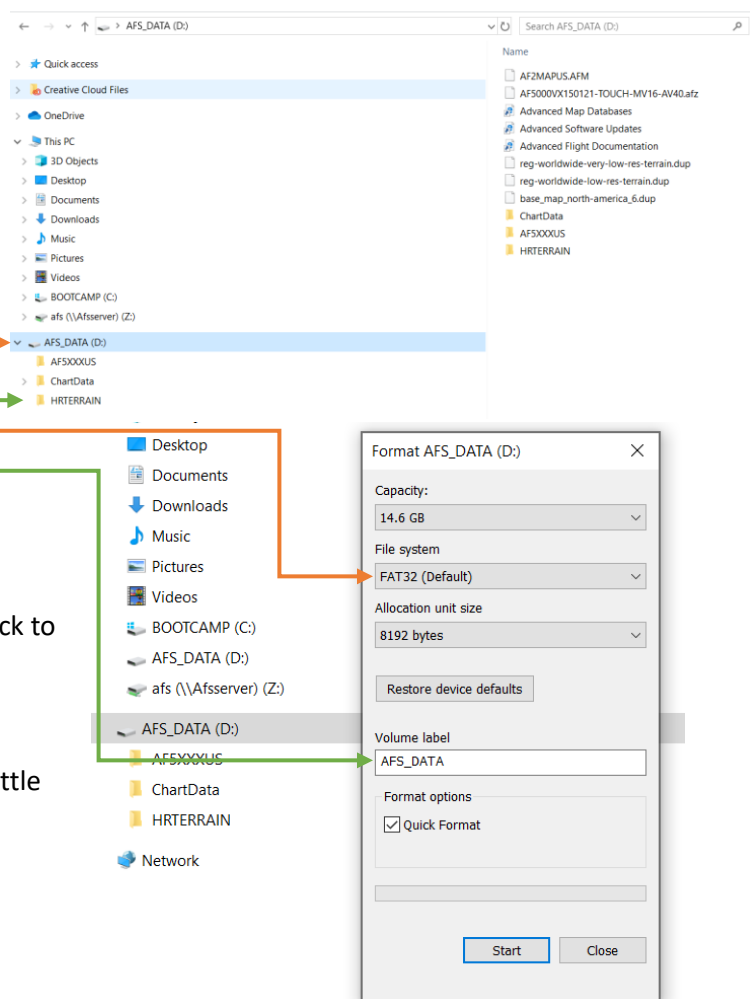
← → ↑ > AFS_DATA (D:)
Search AFS_DATA (D:)

Quick access
Creative Cloud Files
OneDrive
This PC
3D Objects
Desktop
Documents
Downloads
Music
Pictures
Videos
BOOTCAMP (C:)
afs (\\Afsserver) (Z:)
AFS_DATA (D:)
AF5XXXUS
ChartData
HRTERRAIN

Name
AF2MAPUS.AFM
AF5000VX150121-TOUCH-MV16-AV40.afz
Advanced Map Databases
Advanced Software Updates
Advanced Flight Documentation
reg-worldwide-very-low-res-terrain.dup
reg-worldwide-low-res-terrain.dup
base_map_north-america_6.dup
ChartData
AF5XXXUS
HRTERRAIN

Desktop
Documents
Downloads
Music
Pictures
Videos
BOOTCAMP (C:)
AFS_DATA (D:)
afs (\\Afsserver) (Z:)
AFS_DATA (D:)
AF5XXXUS
ChartData
HRTERRAIN
Network

ck to

ttle

Format AFS_DATA (D:)
Capacity:
14.6 GB
File system
FAT32 (Default)
Allocation unit size
8192 bytes
Restore device defaults
Volume label
AFS_DATA
Format options
Quick Format
Start
Close